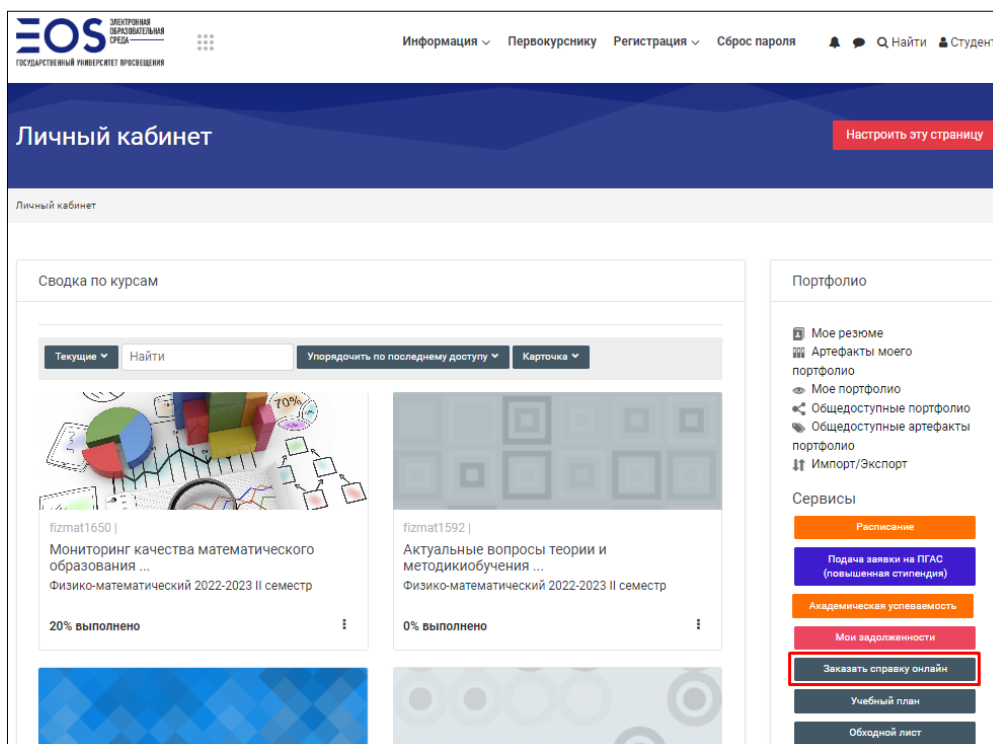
ЭОС ЭЛЕКТРОННАЯ ОБРАЗОВАТЕЛЬНАЯ СРЕДА
ГОСУДАРСТВЕННЫЙ УНИВЕРСИТЕТ ПРОСВЕЩЕНИЯ

Информация Первокурснику Регистрация Сброс пароля Найти Студент

Личный кабинет

Настроить эту страницу

Личный кабинет

Сводка по курсам

Текущие Найти Упорядочить по последнему доступу Карточка

70%

fizmat1650 |
Мониторинг качества математического образования ...
Физико-математический 2022-2023 II семестр
20% выполнено

fizmat1592 |
Актуальные вопросы теории и методикиобучения ...
Физико-математический 2022-2023 II семестр
0% выполнено

Портфолио

Мое резюме
Артефакты моего портфолио
Мое портфолио
Общедоступные портфолио
Общедоступные артефакты портфолио
Импорт/Экспорт

Сервисы

Расписание
Подача заявки на ПГАС (повышенная стипендия)
Академическая успеваемость
Мои задолженности
Заказать справку онлайн
Учебный план
Обходной лист